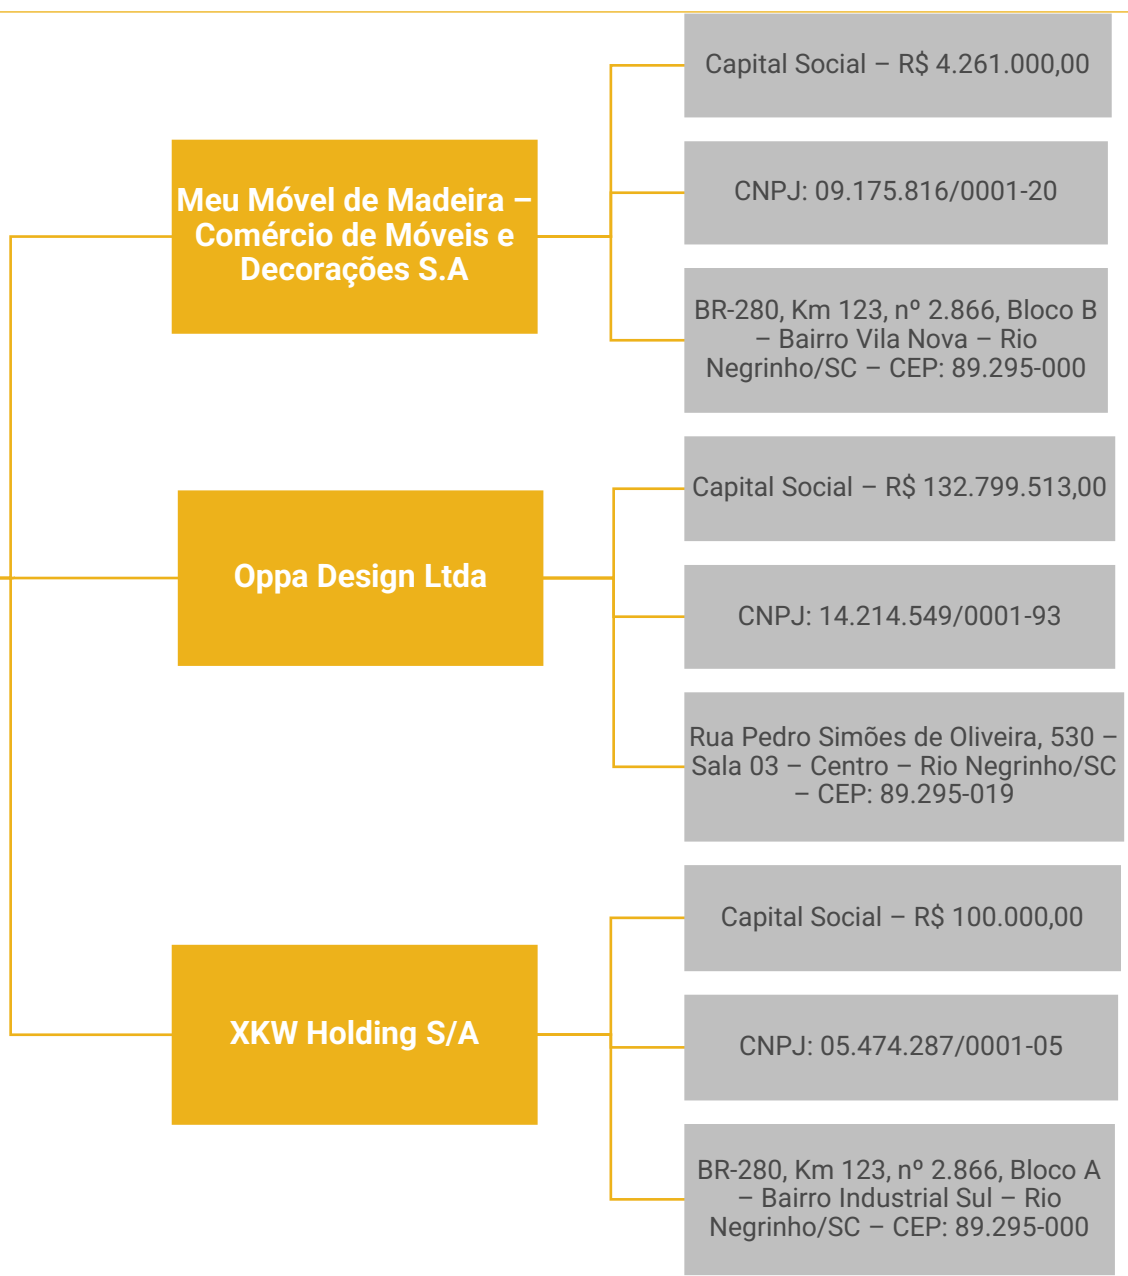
Meu Móvel de Madeira – Comércio de Móveis e Decorações S.A

Capital Social – R$ 4.261.000,00

CNPJ: 09.175.816/0001-20

BR-280, Km 123, nº 2.866, Bloco B – Bairro Vila Nova – Rio Negrinho/SC – CEP: 89.295-000

Oppa Design Ltda

Capital Social – R$ 132.799.513,00

CNPJ: 14.214.549/0001-93

Rua Pedro Simões de Oliveira, 530 – Sala 03 – Centro – Rio Negrinho/SC – CEP: 89.295-019

XKW Holding S/A

Capital Social – R$ 100.000,00

CNPJ: 05.474.287/0001-05

BR-280, Km 123, nº 2.866, Bloco A – Bairro Industrial Sul – Rio Negrinho/SC – CEP: 89.295-000